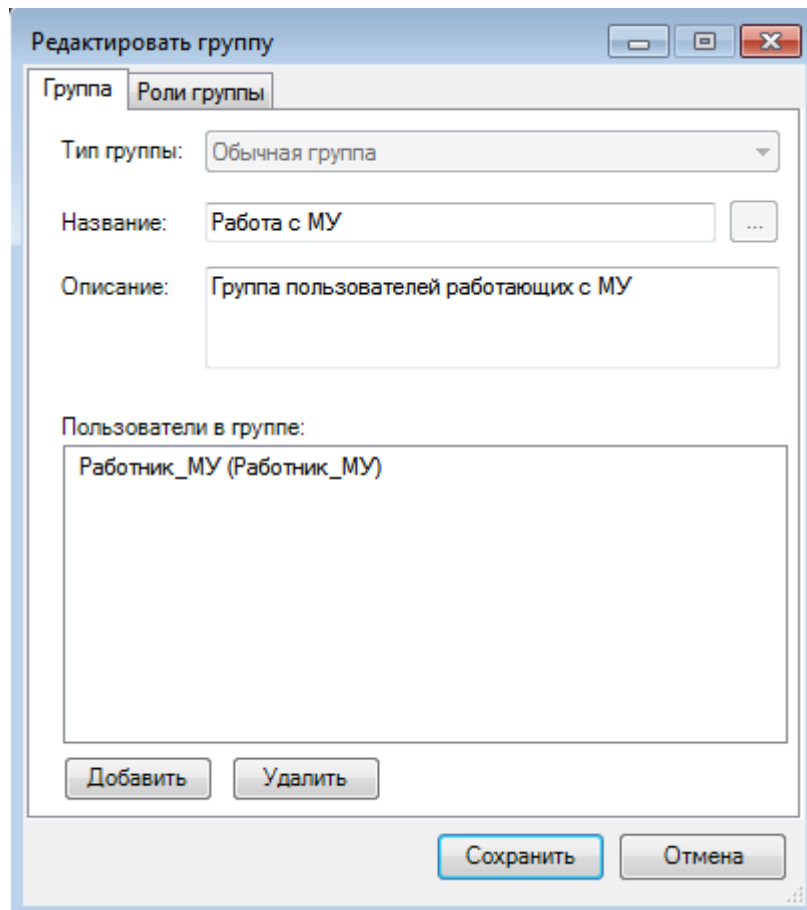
Редактировать группу

Группа
Роли группы

Тип группы: Обычная группа

Название: Работа с МУ ...

Описание: Группа пользователей работающих с МУ

Пользователи в группе:

Работник_МУ (Работник_МУ)

Добавить
Удалить

Сохранить
Отмена